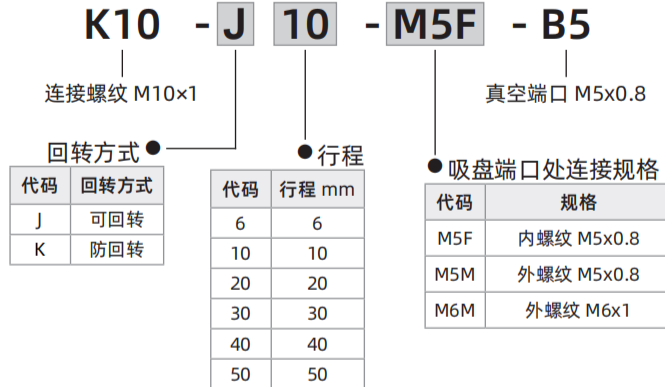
K10 - J 10 - M5F - B5

连接螺纹 M10×1

真空端口 M5x0.8

回转方式

| 代码 | 回转方式 |
|---|---|
| J | 可回转 |
| K | 防回转 |

行程

| 代码 | 行程 mm |
|---|---|
| 6 | 6 |
| 10 | 10 |
| 20 | 20 |
| 30 | 30 |
| 40 | 40 |
| 50 | 50 |

吸盘端口处连接规格

| 代码 | 规格 |
|---|---|
| M5F | 内螺纹 M5x0.8 |
| M5M | 外螺纹 M5x0.8 |
| M6M | 外螺纹 M6x1 |